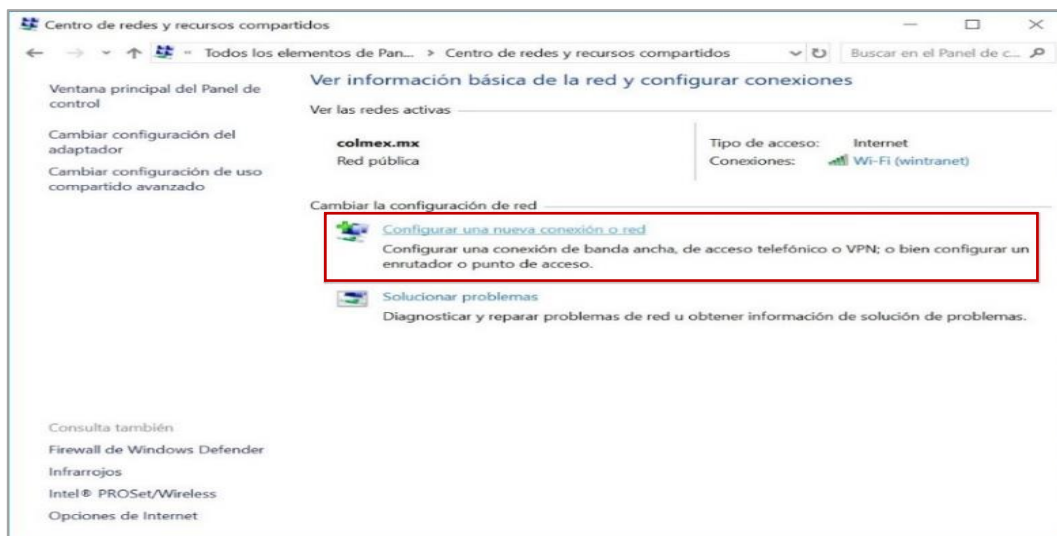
Centro de redes y recursos compartidos

« Todos los elementos de Pan... > Centro de redes y recursos compartidos

Buscar en el Panel de c...

Ventana principal del Panel de control

Cambiar configuración del adaptador

Cambiar configuración de uso compartido avanzado

Ver información básica de la red y configurar conexiones

Ver las redes activas

colmex.mx
Red pública

Tipo de acceso: Internet
Conexiones: Wi-Fi (wintranet)

Cambiar la configuración de red

Configurar una nueva conexión o red
Configurar una conexión de banda ancha, de acceso telefónico o VPN; o bien configurar un enrutador o punto de acceso.

Solucionar problemas
Diagnosticar y reparar problemas de red u obtener información de solución de problemas.

Consulta también

Firewall de Windows Defender

Infrarrojos

Intel® PROSet/Wireless

Opciones de Internet